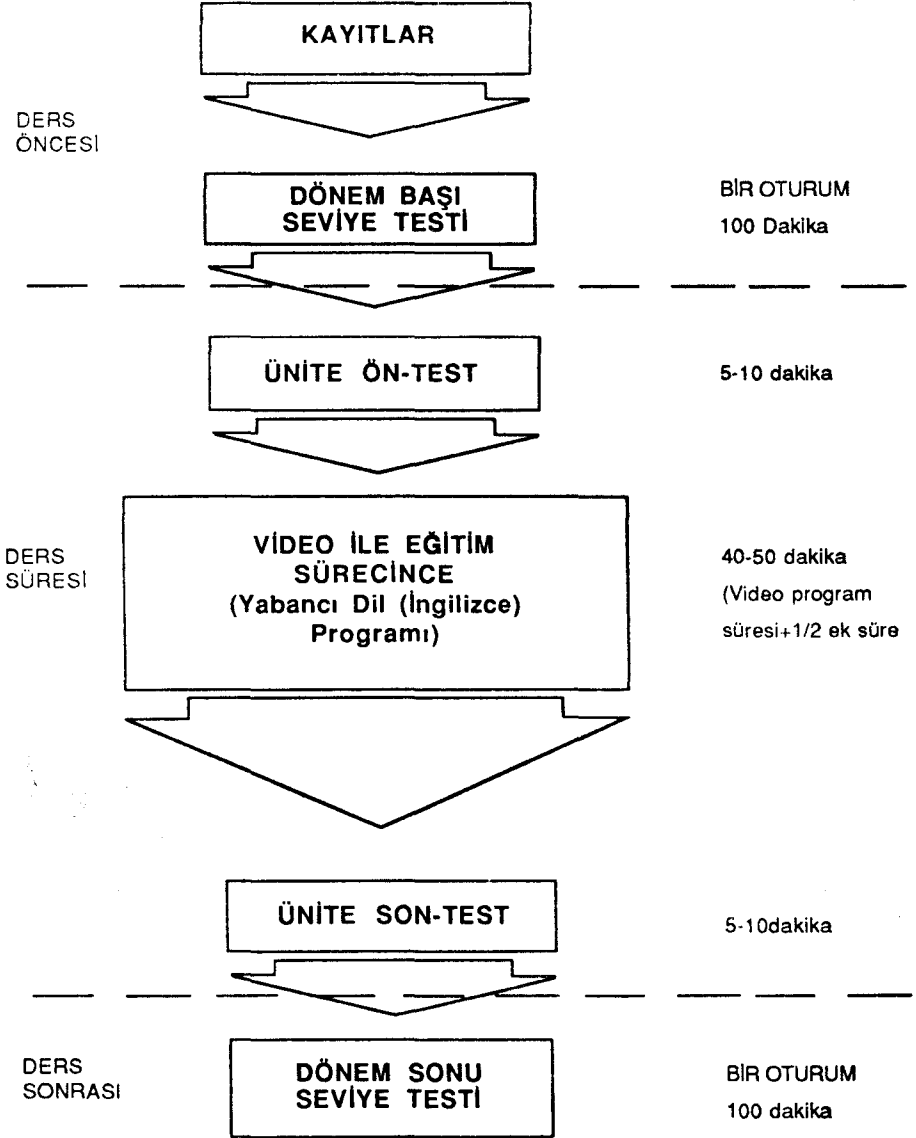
KAYITLAR

DERS ÖNCESİ

DÖNEM BAŞI SEVİYE TESTİ

BİR OTURUM
100 Dakika

ÜNİTE ÖN-TEST

5-10 dakika

DERS SÜRESİ

VİDEO İLE EĞİTİM SÜRECİNCE (Yabancı Dil (İngilizce) Programı)

40-50 dakika
(Video program süresi+1/2 ek süre

ÜNİTE SON-TEST

5-10dakika

DERS SONRASI

DÖNEM SONU SEVİYE TESTİ

BİR OTURUM
100 dakika